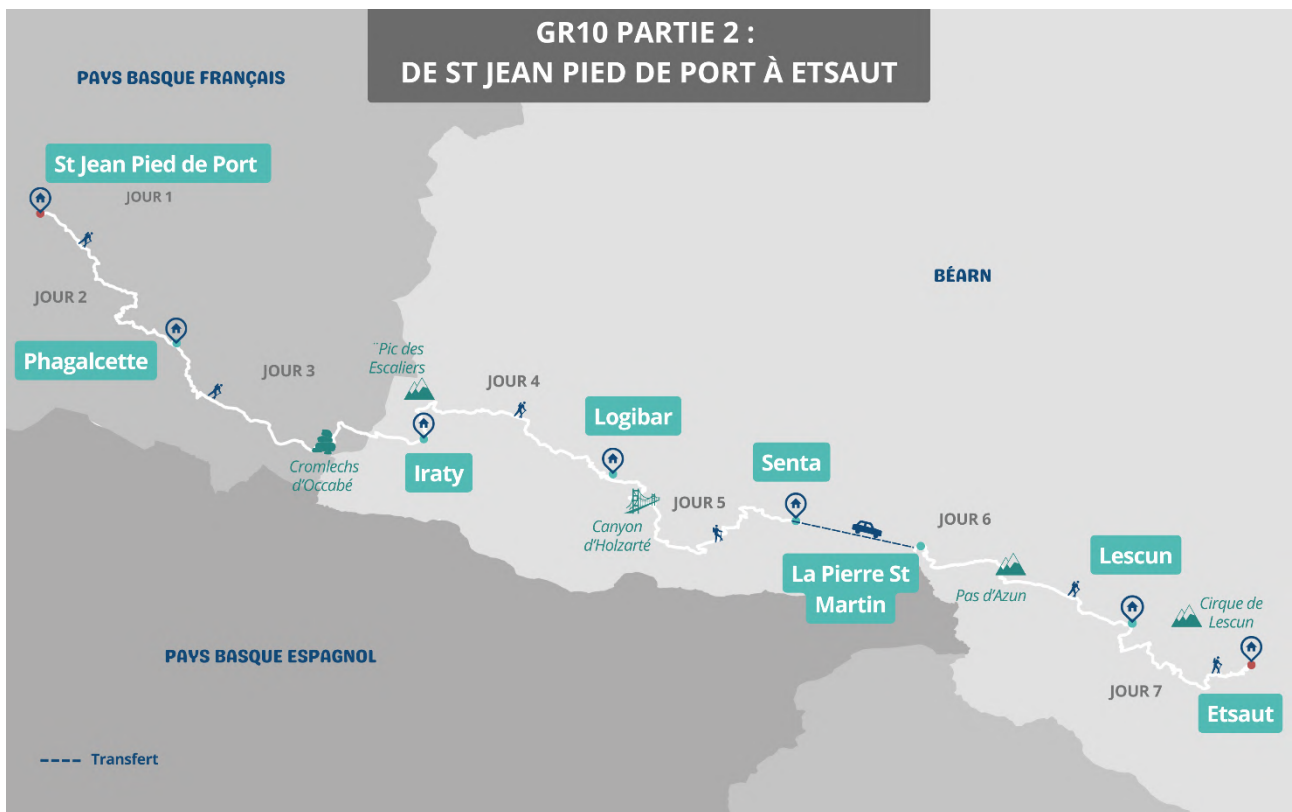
GR10 PARTIE 2 :
DE ST JEAN PIED DE PORT À ETSAUT

PAYS BASQUE FRANÇAIS

St Jean Pied de Port

JOUR 1

JOUR 2

Phagalcette

JOUR 3

¨Pic des Escaliers

JOUR 4

BÉARN

Logibar

Cromlechs d'Occabé

Iraty

Senta

JOUR 5

Canyon d'Holzarté

JOUR 6

Lescun

La Pierre St Martin

Pas d'Azun

Cirque de Lescun

PAYS BASQUE ESPAGNOL

JOUR 7

Etsaut

Transfert